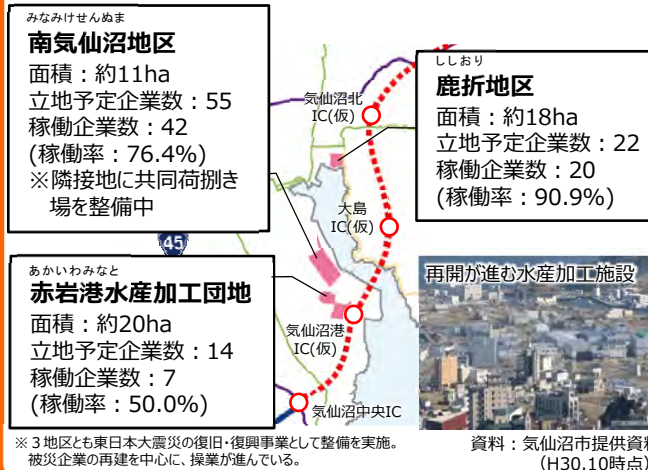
みなみけせんぬま
南気仙沼地区
面積：約11ha
立地予定企業数：55
稼働企業数：42
(稼働率：76.4%)
※隣接地に共同荷捌き場を整備中

ししおり
鹿折地区
面積：約18ha
立地予定企業数：22
稼働企業数：20
(稼働率：90.9%)

気仙沼北IC(仮)

大島IC(仮)

45

あかいわみなと
赤岩港水産加工団地
面積：約20ha
立地予定企業数：14
稼働企業数：7
(稼働率：50.0%)

気仙沼港IC(仮)

気仙沼中央IC

再開が進む水産加工施設

※３地区とも東日本大震災の復旧･復興事業として整備を実施。被災企業の再建を中心に、操業が進んでいる。

資料：気仙沼市提供資料
(H30.10時点)